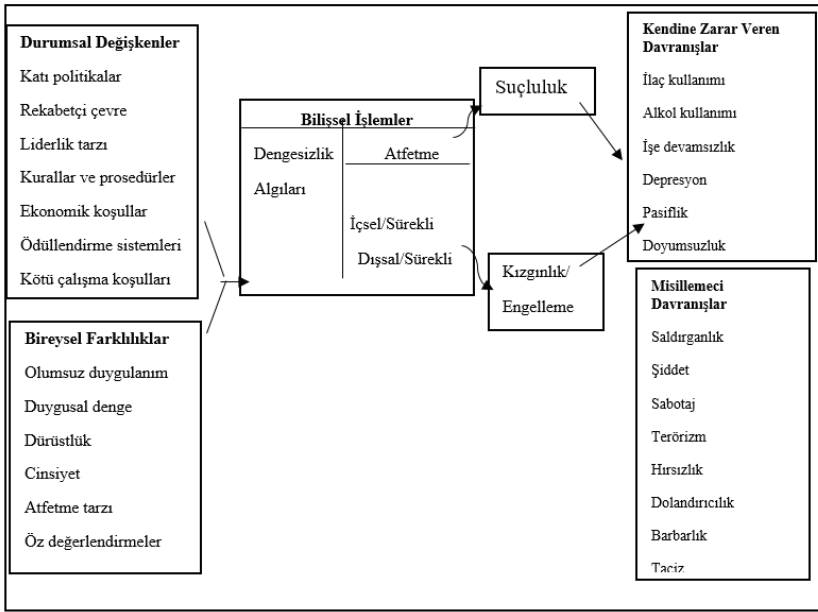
Durumsal Değişkenler
Katı politikalar
Rekabetçi çevre
Liderlik tarzı
Kurallar ve prosedürler
Ekonomik koşullar
Ödüllendirme sistemleri
Kötü çalışma koşulları

Bireysel Farklılıklar
Olumsuz duygulanım
Duygusal denge
Dürüstlük
Cinsiyet
Atfetme tarzı
Öz değerlendirmeler

Bilişsel İşlemler
Dengesizlik
Algıları
Atfetme
İçsel/Sürekli
Dışsal/Sürekli

Suçluluk

Kızgınlık/
Engelleme

Kendine Zarar Veren Davranışlar
İlaç kullanımı
Alkol kullanımı
İşe devamsızlık
Depresyon
Pasiflik
Doyumsuzluk

Misillemeci Davranışlar
Saldırganlık
Şiddet
Sabotaj
Terörizm
Hırsızlık
Dolandırıcılık
Barbarlık
Taciz